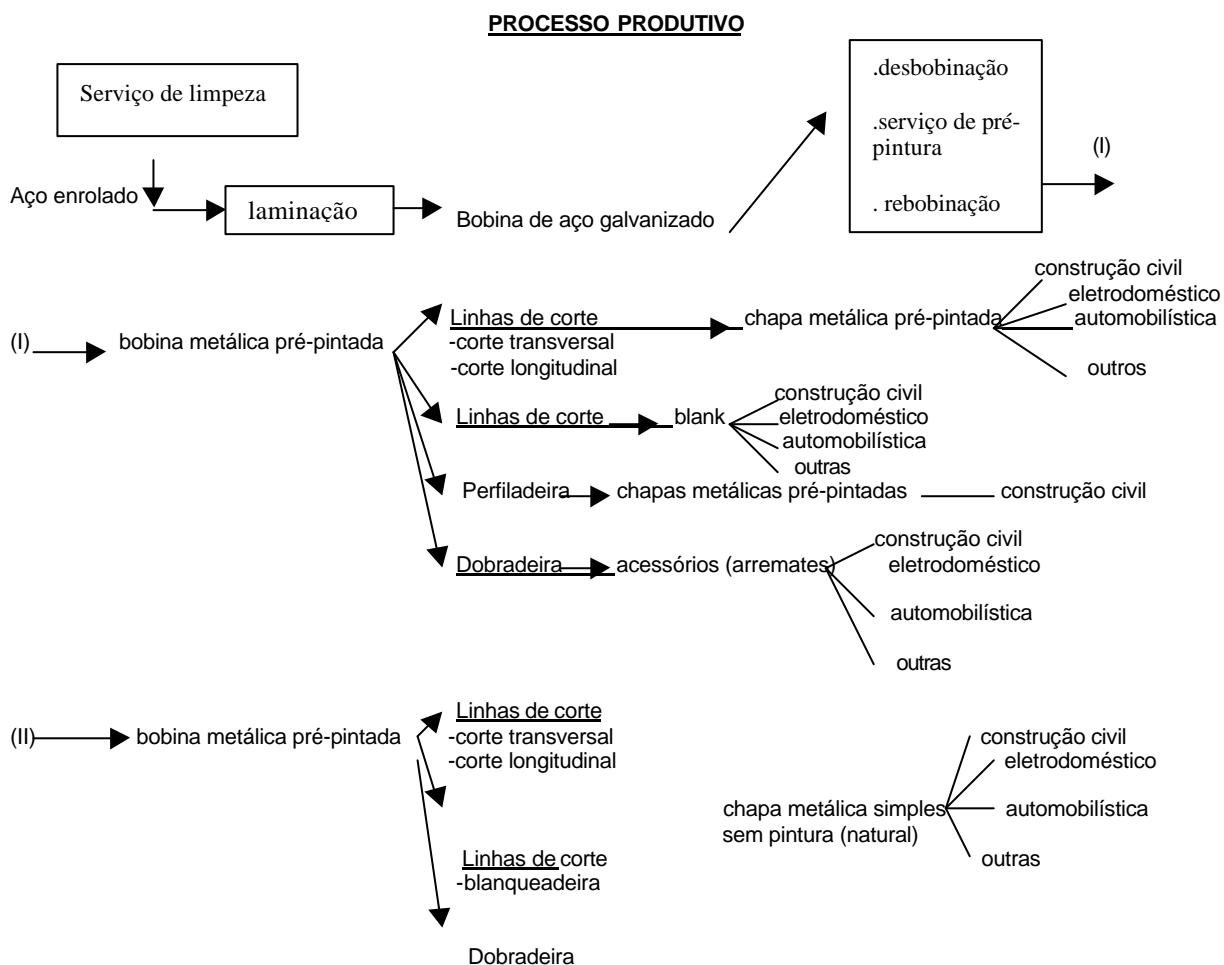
PROCESSO PRODUTIVO

Serviço de limpeza

Aço enrolado

laminação

Bobina de aço galvanizado

.desbobinação

.serviço de pré-pintura

. rebobinação

(I)

(I) bobina metálica pré-pintada

Linhas de corte
-corte transversal
-corte longitudinal

chapa metálica pré-pintada

construção civil
eletrodoméstico
automobilística
outros

Linhas de corte

blank

construção civil
eletrodoméstico
automobilística
outras

Perfiladeira

chapas metálicas pré-pintadas

construção civil

Dobradeira

acessórios (arremates)

construção civil
eletrodoméstico
automobilística
outras

(II) bobina metálica pré-pintada

Linhas de corte
-corte transversal
-corte longitudinal

Linhas de corte
-blanqueadeira

Dobradeira

chapa metálica simples sem pintura (natural)

construção civil
eletrodoméstico
automobilística
outras